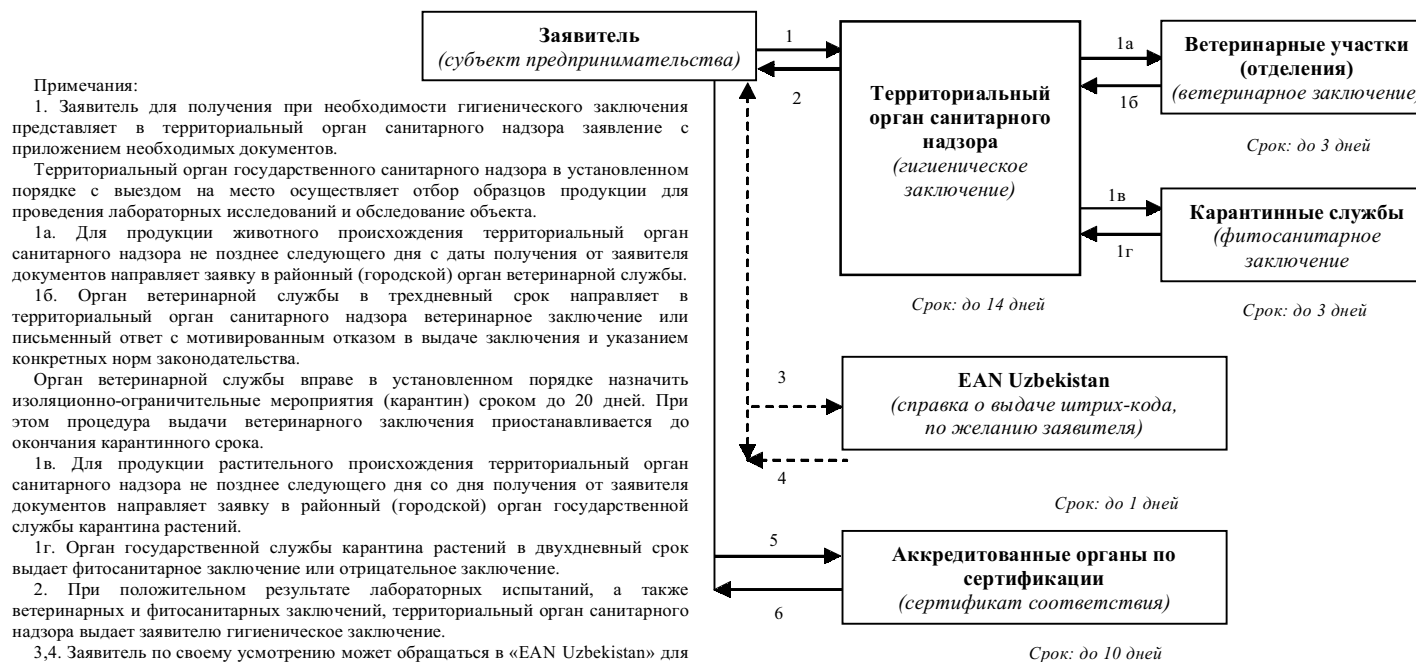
Заявитель
(субъект предпринимательства)

Примечания:

1. Заявитель для получения при необходимости гигиенического заключения представляет в территориальный орган санитарного надзора заявление с приложением необходимых документов.

Территориальный орган государственного санитарного надзора в установленном порядке с выездом на место осуществляет отбор образцов продукции для проведения лабораторных исследований и обследование объекта.

1а. Для продукции животного происхождения территориальный орган санитарного надзора не позднее следующего дня с даты получения от заявителя документов направляет заявку в районный (городской) орган ветеринарной службы.

1б. Орган ветеринарной службы в трехдневный срок направляет в территориальный орган санитарного надзора ветеринарное заключение или письменный ответ с мотивированным отказом в выдаче заключения и указанием конкретных норм законодательства.

Орган ветеринарной службы вправе в установленном порядке назначить изоляционно-ограничительные мероприятия (карантин) сроком до 20 дней. При этом процедура выдачи ветеринарного заключения приостанавливается до окончания карантинного срока.

1в. Для продукции растительного происхождения территориальный орган санитарного надзора не позднее следующего дня со дня получения от заявителя документов направляет заявку в районный (городской) орган государственной службы карантина растений.

1г. Орган государственной службы карантина растений в двухдневный срок выдает фитосанитарное заключение или отрицательное заключение.

2. При положительном результате лабораторных испытаний, а также ветеринарных и фитосанитарных заключений, территориальный орган санитарного надзора выдает заявителю гигиеническое заключение.

3,4. Заявитель по своему усмотрению может обращаться в «EAN Uzbekistan» для

1

2

Территориальный орган санитарного надзора
(гигиеническое заключение)

Срок: до 14 дней

1а

1б

Ветеринарные участки (отделения)
(ветеринарное заключение)

Срок: до 3 дней

1в

1г

Карантинные службы
(фитосанитарное заключение

Срок: до 3 дней

3

EAN Uzbekistan
(справка о выдаче штрих-кода, по желанию заявителя)

4

Срок: до 1 дней

5

Аккредитованные органы по сертификации
(сертификат соответствия)

6

Срок: до 10 дней